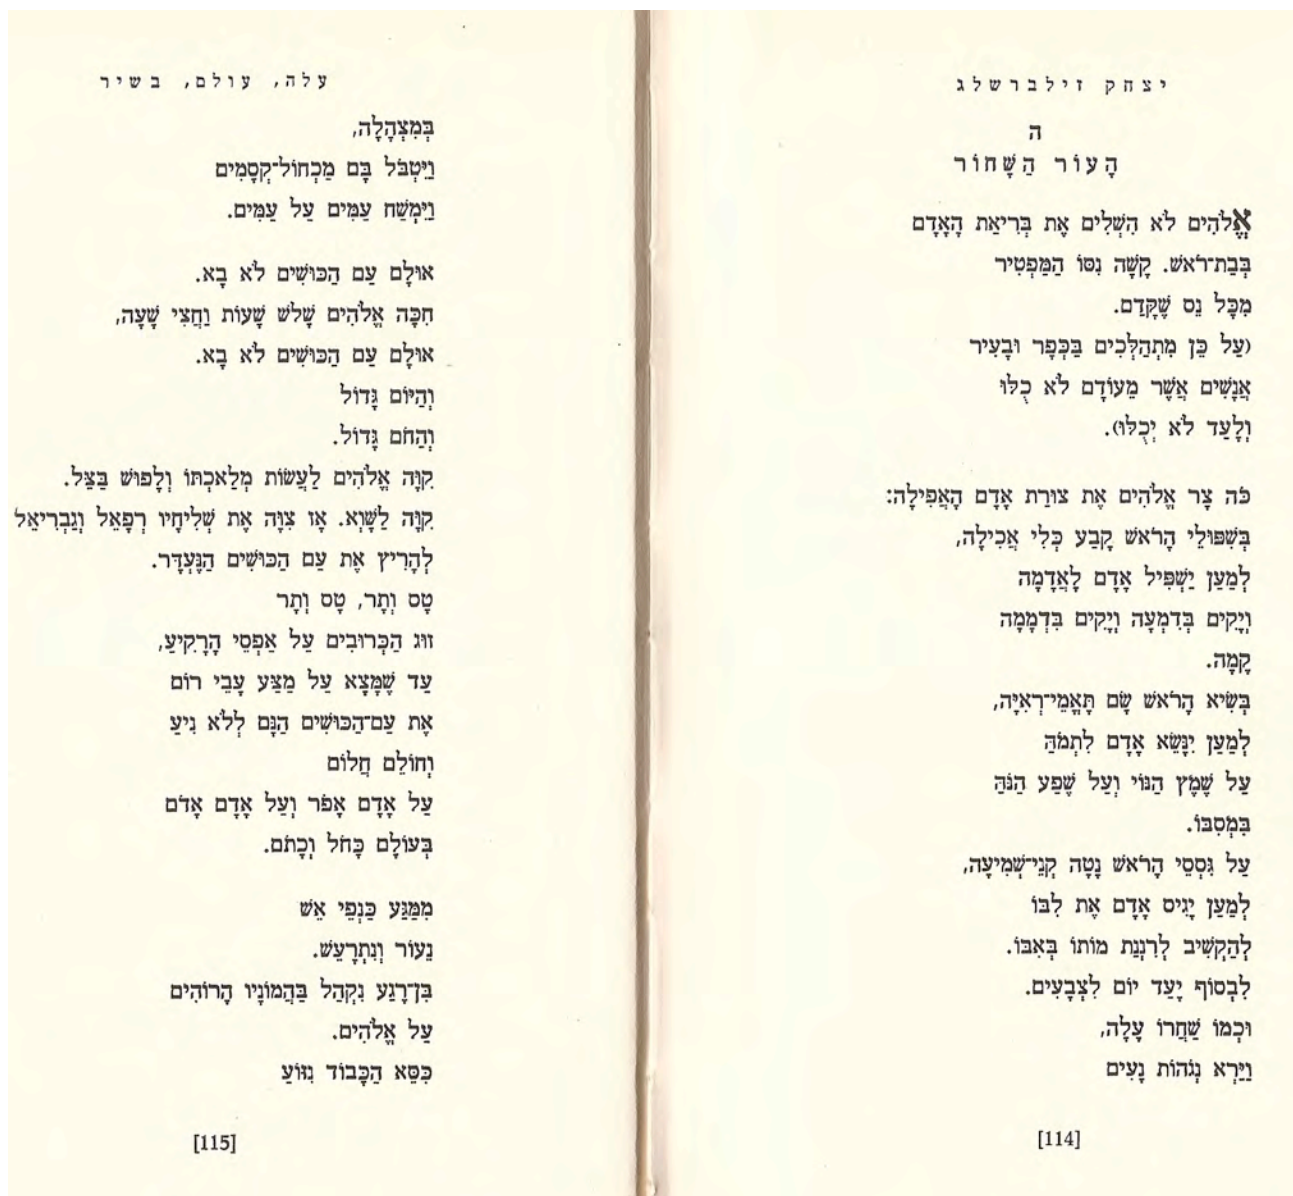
יצחק זילברשלג

ה
הָעוֹר הַשָּׁחוֹר

אֱלֹהִים לֹא הִשְׁלִים אֶת בְּרִיאַת הָאָדָם
בְּבַת־רֹאשׁ. קָשֶׁה נִסּוֹ הַמַּפְטִיר
מִכָּל נֵס שֶׁקָּדַם.
(עַל כֵּן מִתְהַלְּכִים בַּכְּפָר וּבָעִיר
אֲנָשִׁים אֲשֶׁר מֵעוֹדָם לֹא כְלוֹ
וְלָעַד לֹא יִכְלוּ).

כֹּה צָר אֱלֹהִים אֶת צוּרַת אָדָם הָאֲפִילָה:
בְּשִׁפּוּלֵי הָרֹאשׁ קָבַע כְּלִי אֲכִילָה,
לְמַעַן יַשְׁפִּיל אָדָם לָאֲדָמָה
וְיָקִים בְּדִמְעָה וְיָקִים בִּדְמָמָה
קָמָה.
בְּשִׂיא הָרֹאשׁ שָׂם תְּאֳמֵי־רְאִיָּה,
לְמַעַן יִשָּׂא אָדָם לִתְמַהּ
עַל שֶׁמֶץ הַנּוֹי וְעַל שֶׁפַע הַגֹּהַּ
בִּמְסִבּוֹ.
עַל גָּבְהֵי הָרֹאשׁ נָטָה קְנֵי־שְׁמִיעָה,
לְמַעַן יָגִיס אָדָם אֶת לִבּוֹ
לְהַקְשִׁיב לְרִנַּת מוֹתוֹ בְּאִבּוֹ.
לְבַסּוֹף יָעַד יוֹם לִצְבָעִים.
וּכְמוֹ שַׁחֲרוֹ עָלָה,
וַיַּרְא נְגֹהוֹת נָעִים

[114]

עלה, עולם, בשיר

בְּמִצְהָלָה,
וַיִּטְבֹּל בָּם מַכְחוֹל־קְסָמִים
וַיִּמְשַׁח עַמִּים עַל עַמִּים.

אוּלָם עַם הַכּוּשִׁים לֹא בָא.
חִכָּה אֱלֹהִים שָׁלֹשׁ שָׁעוֹת וַחֲצִי שָׁעָה,
אוּלָם עַם הַכּוּשִׁים לֹא בָא.
וְהַיּוֹם גָּדוֹל
וְהַחֹם גָּדוֹל.
קִוָּה אֱלֹהִים לַעֲשׂוֹת מְלַאכְתּוֹ וְלָפוּשׁ בַּצֵּל.
קִוָּה לַשָּׁוְא. אָז צִוָּה אֶת שְׁלִיחָיו רְפָאֵל וְגַבְרִיאֵל
לְהָרִיץ אֶת עַם הַכּוּשִׁים הַנֶּעְדָּר.
טָס וְתָר, טָס וְתָר
זוּג הַכְּרוּבִים עַל אַפְסֵי הָרָקִיעַ,
עַד שֶׁמָּצְאוּ עַל מַצַּע עָבֵי רוֹם
אֶת עַם־הַכּוּשִׁים הֵנָּם לְלֹא גִיעַ
וְחוֹלֵם חֲלוֹם
עַל אָדָם אָפֹר וְעַל אָדָם אָדֹם
בְּעוֹלָם כָּחֹל וָכָתֹם.

מִמַּגַּע כַּנְפֵי אֵשׁ
נֵעוֹר וְנִתְרָעֵשׁ.
בֶּן־רֶגַע נִקְהַל בַּהֲמוֹנָיו הָרוֹהִים
עַל אֱלֹהִים.
כִּסֵּא הַכָּבוֹד נוֹעַ

[115]